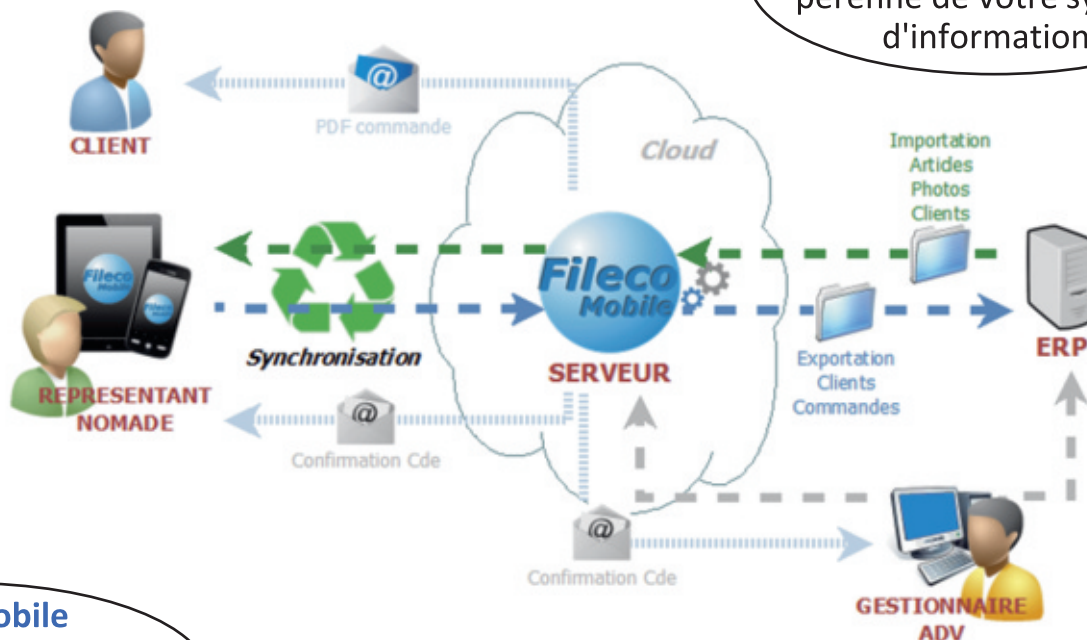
pérenne de votre sy
d'information

CLIENT

PDF commande

Cloud

Importation
Artides
Photos
Clients

Fileco Mobile

Fileco Mobile

Synchronisation

SERVEUR

ERP

REPRESENTANT NOMADE

Exportation
Clients
Commandes

Confirmation Cde

Confirmation Cde

obile

GESTIONNAIRE ADV